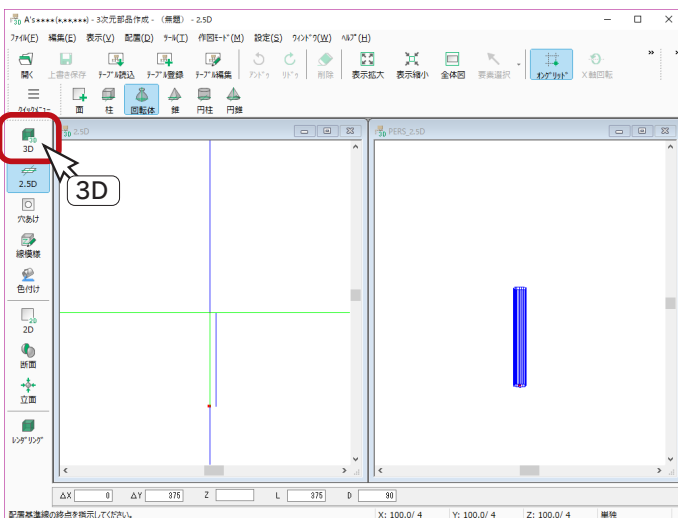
A's★★★★(★★,★★★) - 3次元部品作成 - (無題) - 2.5D

ﾌｧｲﾙ(F) 編集(E) 表示(V) 配置(D) ﾂｰﾙ(T) 作図ﾓｰﾄﾞ(M) 設定(S) ｳｨﾝﾄﾞｳ(W) ﾍﾙﾌﾟ(H)

開く 上書き保存 ﾃｰﾌﾞﾙ読込 ﾃｰﾌﾞﾙ登録 ﾃｰﾌﾞﾙ編集 ｱﾝﾄﾞｩ ﾘﾄﾞｩ 削除 表示拡大 表示縮小 全体図 要素選択 ｵﾝｸﾞﾘｯﾄﾞ X軸回転

ｸｲｯｸﾒﾆｭｰ 面 柱 回転体 錐 円柱 円錐

3D
2.5D
穴あけ
線模様
色付け
2D
断面
立面
ﾚﾝﾀﾞﾘﾝｸﾞ

3D

2.5D

PERS_2.5D

ΔX 0 ΔY 375 Z L 375 D 90

配置基準線の終点を指示してください。 X: 100.0/ 4 Y: 100.0/ 4 Z: 100.0/ 4 単独